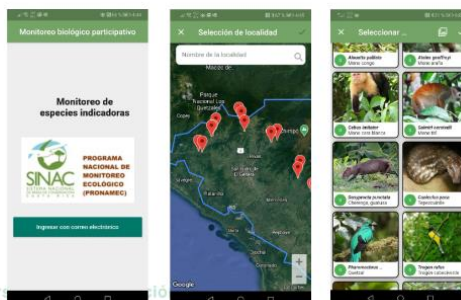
Monitoreo biológico participativo

Monitoreo de especies indicadoras

SINAC

PROGRAMA NACIONAL DE MONITOREO ECOLÓGICO (PRONAMEC)

Ingresar con correo electrónico

Selección de localidad

Nombre de la localidad

Parque Nacional Los Quetzales

Google

Seleccionar ...

Alouatta palliata

Ateles geoffroyi

Cebus imitator

Cuniculus paca

Dasyprocta punctata

Pharomachrus mocinno

Trogon rufus